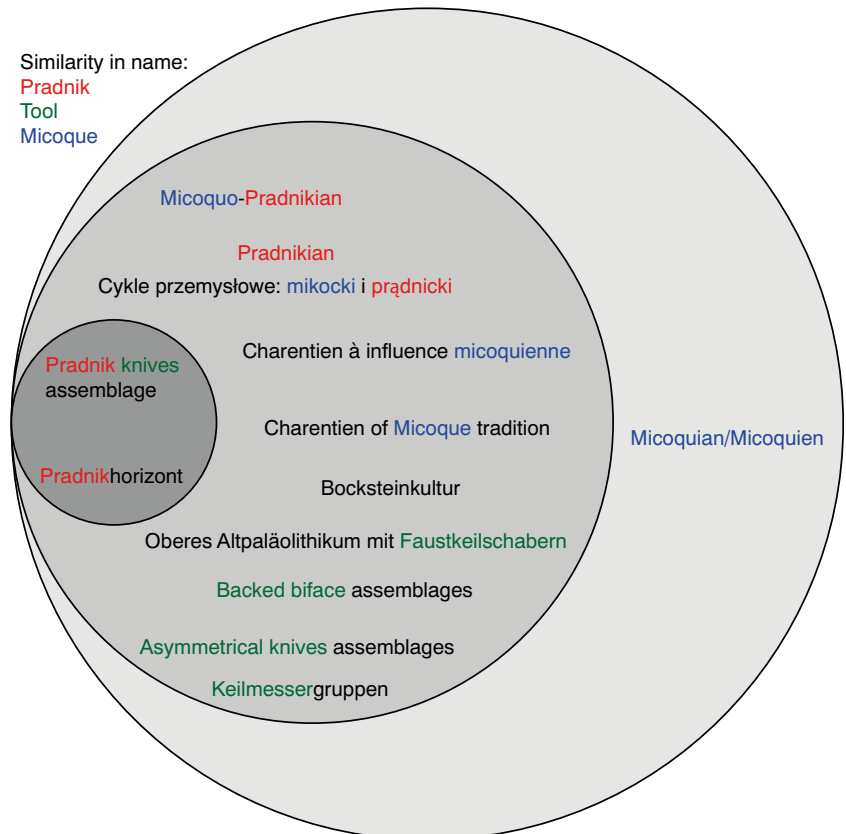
Similarity in name:
Pradnik
Tool
Micoque

Micoquo-Pradnikian

Pradnikian

Cykle przemysłowe: mikocki i prądnicki

Pradnik knives assemblage

Pradnikhorizont

Charentien à influence micoquienne

Charentien of Micoque tradition

Bocksteinkultur

Oberes Altpaläolithikum mit Faustkeilschabern

Backed biface assemblages

Asymmetrical knives assemblages

Keilmessergruppen

Micoquian/Micoquien